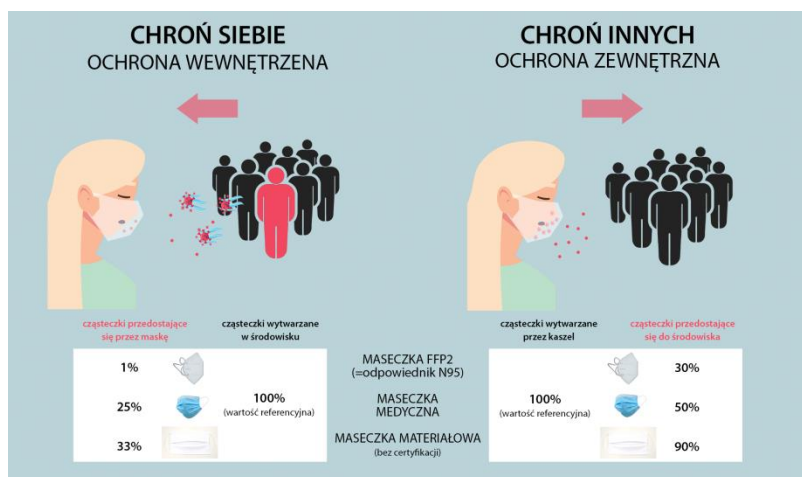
CHROŃ SIEBIE
OCHRONA WEWNĘTRZENA

CHROŃ INNYCH
OCHRONA ZEWNĘTRZNA

cząsteczki przedostające się przez maskę

cząsteczki wytwarzane w środowisku

cząsteczki wytwarzane przez kaszel

cząsteczki przedostające się do środowiska

1%

25%

33%

100%
(wartość referencyjna)

MASECZKA FFP2
(=odpowiednik N95)

MASECZKA MEDYCZNA

MASECZKA MATERIAŁOWA
(bez certyfikacji)

100%
(wartość referencyjna)

30%

50%

90%